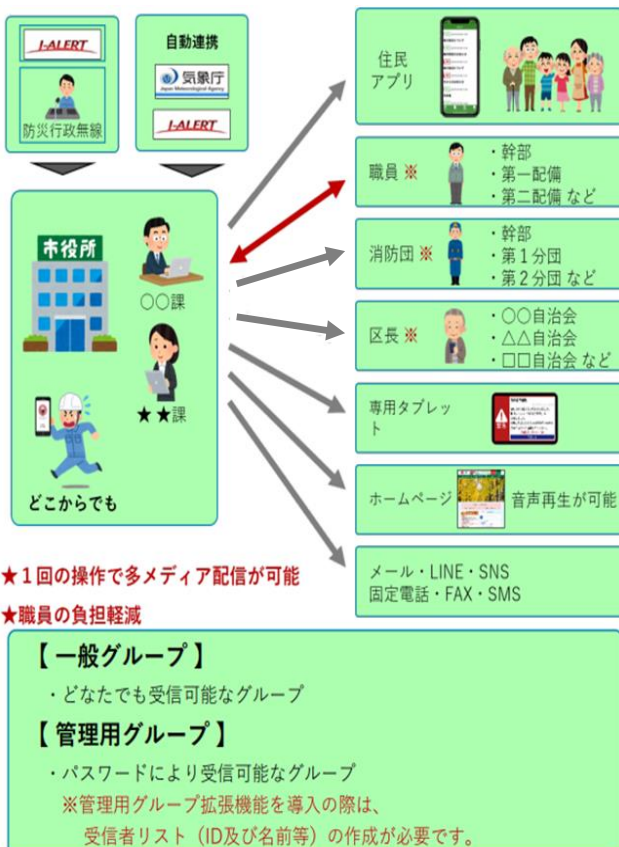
J-ALERT

防災行政無線

自動連携

気象庁
Japan Meteorological Agency

J-ALERT

市役所

○○課

★★課

どこからでも

住民アプリ

職員 ※
・幹部
・第一配備
・第二配備 など

消防団 ※
・幹部
・第１分団
・第２分団 など

区長 ※
・○○自治会
・△△自治会
・□□自治会 など

専用タブレット

ホームページ
音声再生が可能

メール・LINE・SNS
固定電話・FAX・SMS

★１回の操作で多メディア配信が可能
★職員の負担軽減

【 一般グループ 】
・どなたでも受信可能なグループ

【 管理用グループ 】
・パスワードにより受信可能なグループ
※管理用グループ拡張機能を導入の際は、受信者リスト（ID及び名前等）の作成が必要です。